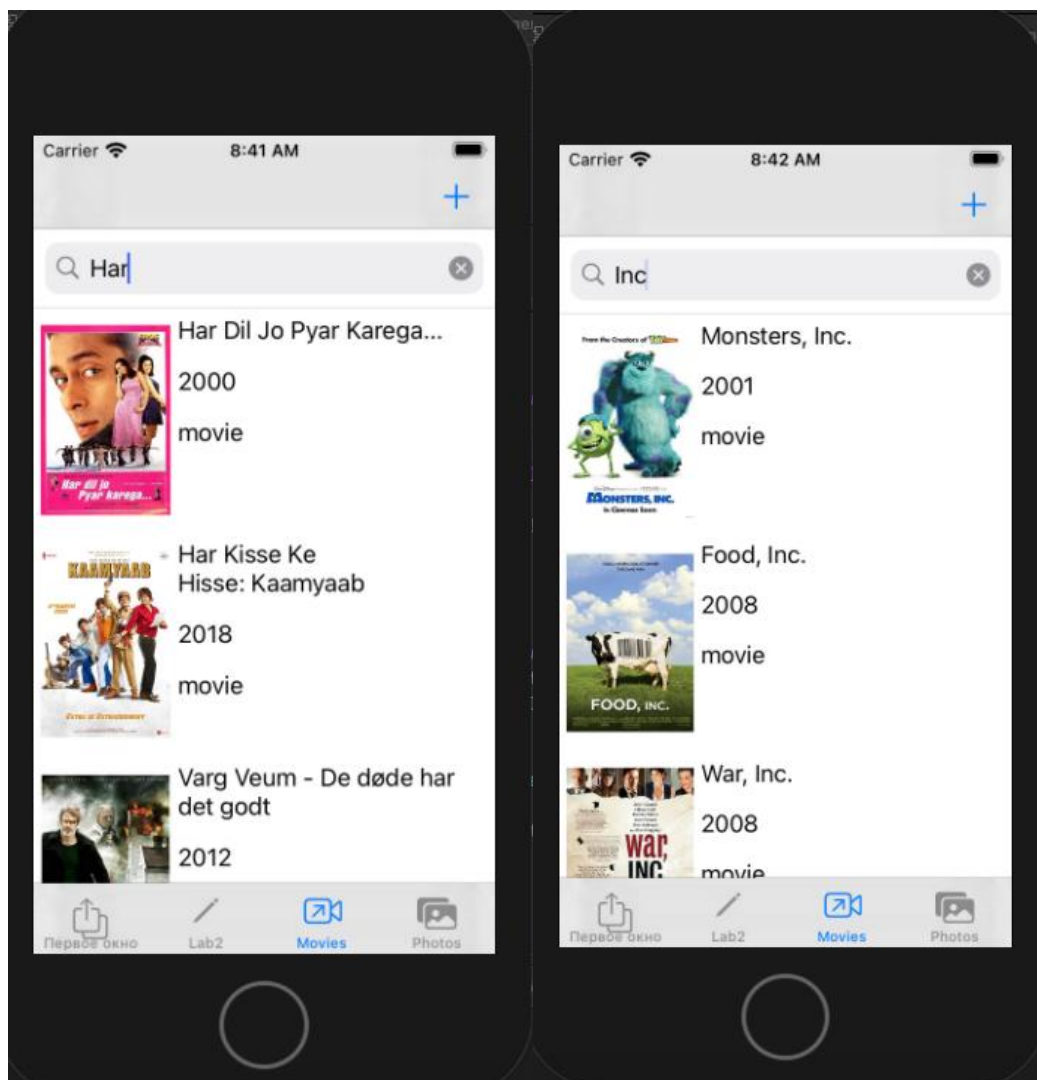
Carrier 8:41 AM

+

Har

Har Dil Jo Pyar Karega...

2000

movie

Har dil jo Pyar karega...

Har Kisse Ke Hisse: Kaamyaab

2018

movie

KAAMYAAB

Varg Veum - De døde har det godt

2012

Первое окно Lab2 Movies Photos

Carrier 8:42 AM

+

Inc

Monsters, Inc.

2001

movie

MONSTERS, INC.

Food, Inc.

2008

movie

FOOD, INC.

War, Inc.

2008

movie

WAR, INC

Первое окно Lab2 Movies Photos